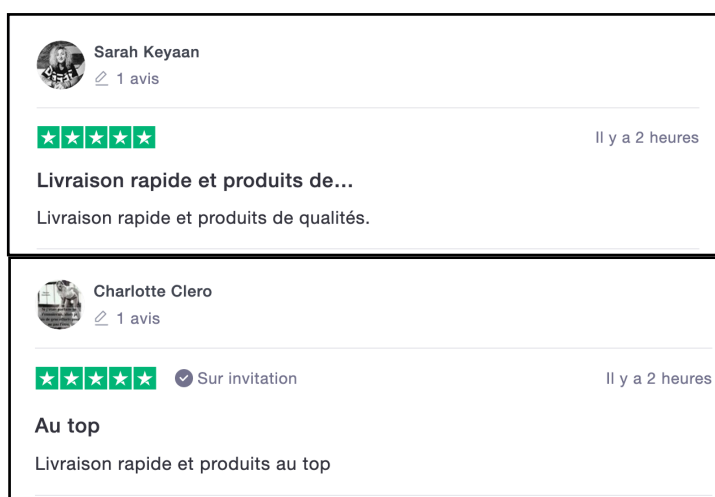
Sarah Keyaan
1 avis

Il y a 2 heures

Livraison rapide et produits de...

Livraison rapide et produits de qualités.

Charlotte Clero
1 avis

Sur invitation

Il y a 2 heures

Au top

Livraison rapide et produits au top